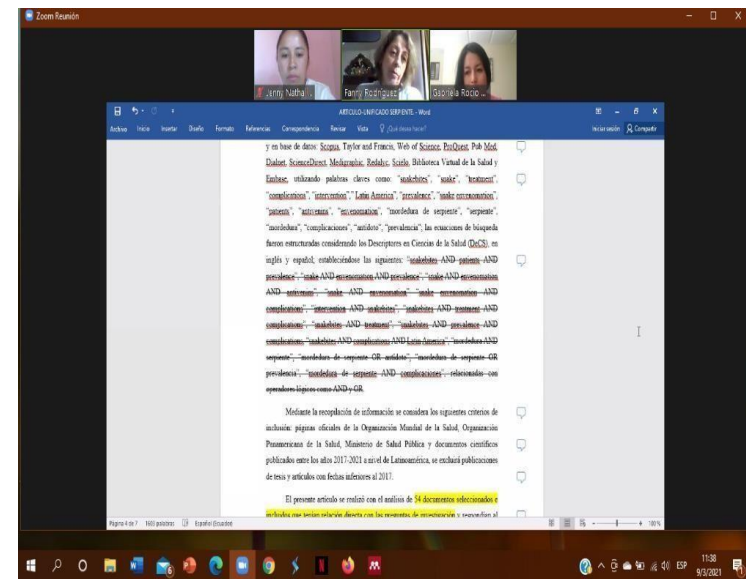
Zoom Reunión

Jenny Nathal...

Fanny Rodriguez

Gabriela Rocio ...

ARTICULO-UNIFICADO SERPIENTE - Word

Archivo Inicio Insertar Diseño Formato Referencias Correspondencia Revisar Vista ¿Qué desea hacer?

Iniciar sesión Compartir

y en base de datos: Scopus, Taylor and Francis, Web of Science, ProQuest, Pub Med, Dialnet, ScienceDirect, Medigraphic, Redalyc, Scielo, Biblioteca Virtual de la Salud y Embase, utilizando palabras claves como: "snakebites", "snake", "treatment", "complications", "intervention", "Latin America", "prevalence", "snake envenomation", "patients", "antivenin", "envenomation", "mordedura de serpiente", "serpiente", "mordedura", "complicaciones", "antídoto", "prevalencia"; las ecuaciones de búsqueda fueron estructuradas considerando los Descriptores en Ciencias de la Salud (DeCS), en inglés y español, estableciéndose las siguientes: "snakebites AND patients AND prevalence", "snake AND envenomation AND prevalence", "snake AND envenomation AND antivenin", "snake AND envenomation", "snake envenomation AND complications", "intervention AND snakebites", "snakebites AND treatment AND complications", "snakebites AND treatment", "snakebites AND prevalence AND complications", "snakebites AND complications AND Latin America", "mordedura AND serpiente", "mordedura de serpiente OR antídoto", "mordedura de serpiente OR prevalencia", "mordedura de serpiente AND complicaciones", relacionadas con operadores lógicos como AND y OR.

Mediante la recopilación de información se considera los siguientes criterios de inclusión: páginas oficiales de la Organización Mundial de la Salud, Organización Panamericana de la Salud, Ministerio de Salud Pública y documentos científicos publicados entre los años 2017-2021 a nivel de Latinoamérica, se excluirá publicaciones de tesis y artículos con fechas inferiores al 2017.

El presente artículo se realizó con el análisis de 54 documentos seleccionados e incluidos que tenían relación directa con las preguntas de investigación y respondían al

Página 4 de 7 1683 palabras Español (Ecuador)

100 %

ESP 11:38 9/3/2021